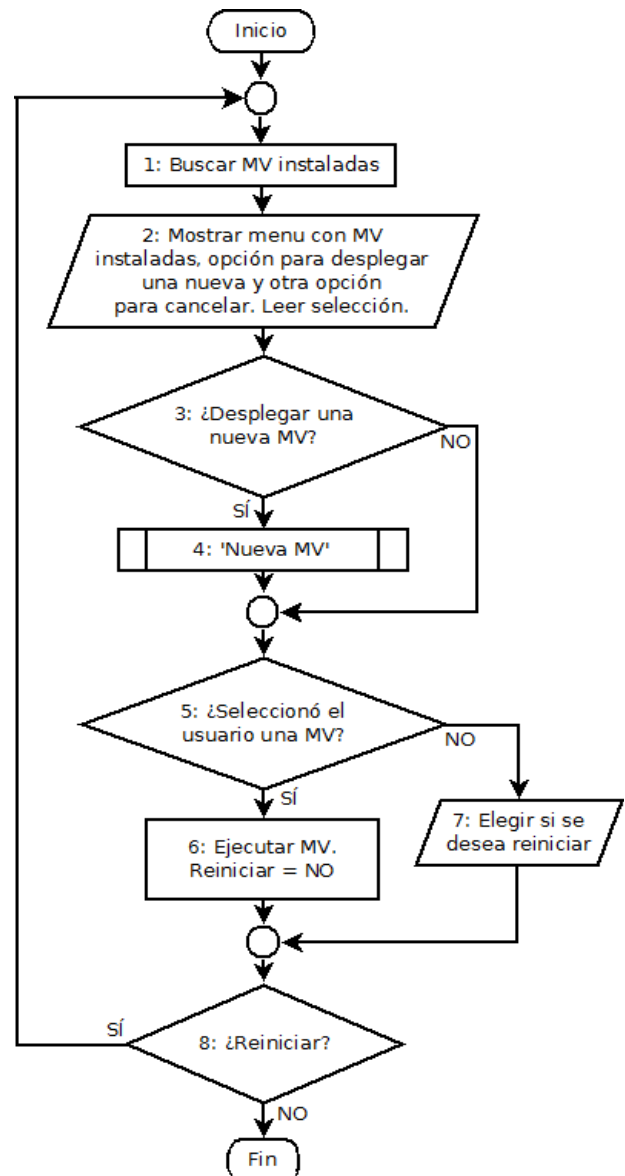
Inicio

1: Buscar MV instaladas

2: Mostrar menu con MV instaladas, opción para desplegar una nueva y otra opción para cancelar. Leer selección.

3: ¿Desplegar una nueva MV?

NO

SÍ

4: 'Nueva MV'

5: ¿Seleccionó el usuario una MV?

NO

SÍ

6: Ejecutar MV. Reiniciar = NO

7: Elegir si se desea reiniciar

SÍ

8: ¿Reiniciar?

NO

Fin